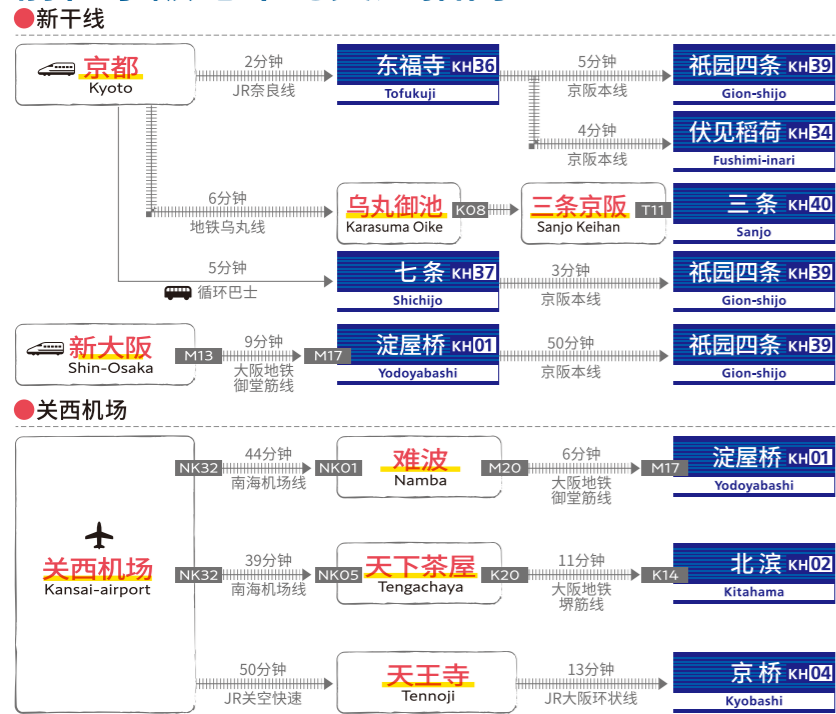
新干线

京都
Kyoto

2分钟
JR奈良线

东福寺 KH36
Tofukuji

5分钟
京阪本线

祇园四条 KH39
Gion-shijo

4分钟
京阪本线

伏见稻荷 KH34
Fushimi-inari

6分钟
地铁乌丸线

乌丸御池
Karasuma Oike

K08

三条京阪
Sanjo Keihan

T11

三条 KH40
Sanjo

5分钟
循环巴士

七条 KH37
Shichijo

3分钟
京阪本线

祇园四条 KH39
Gion-shijo

新大阪
Shin-Osaka

M13

9分钟
大阪地铁
御堂筋线

M17

淀屋桥 KH01
Yodoyabashi

50分钟
京阪本线

祇园四条 KH39
Gion-shijo

关西机场

关西机场
Kansai-airport

NK32

44分钟
南海机场线

NK01

难波
Namba

M20

6分钟
大阪地铁
御堂筋线

M17

淀屋桥 KH01
Yodoyabashi

NK32

39分钟
南海机场线

NK05

天下茶屋
Tengachaya

K20

11分钟
大阪地铁
堺筋线

K14

北滨 KH02
Kitahama

50分钟
JR关空快速

天王寺
Tennoji

13分钟
JR大阪环状线

京桥 KH04
Kyobashi